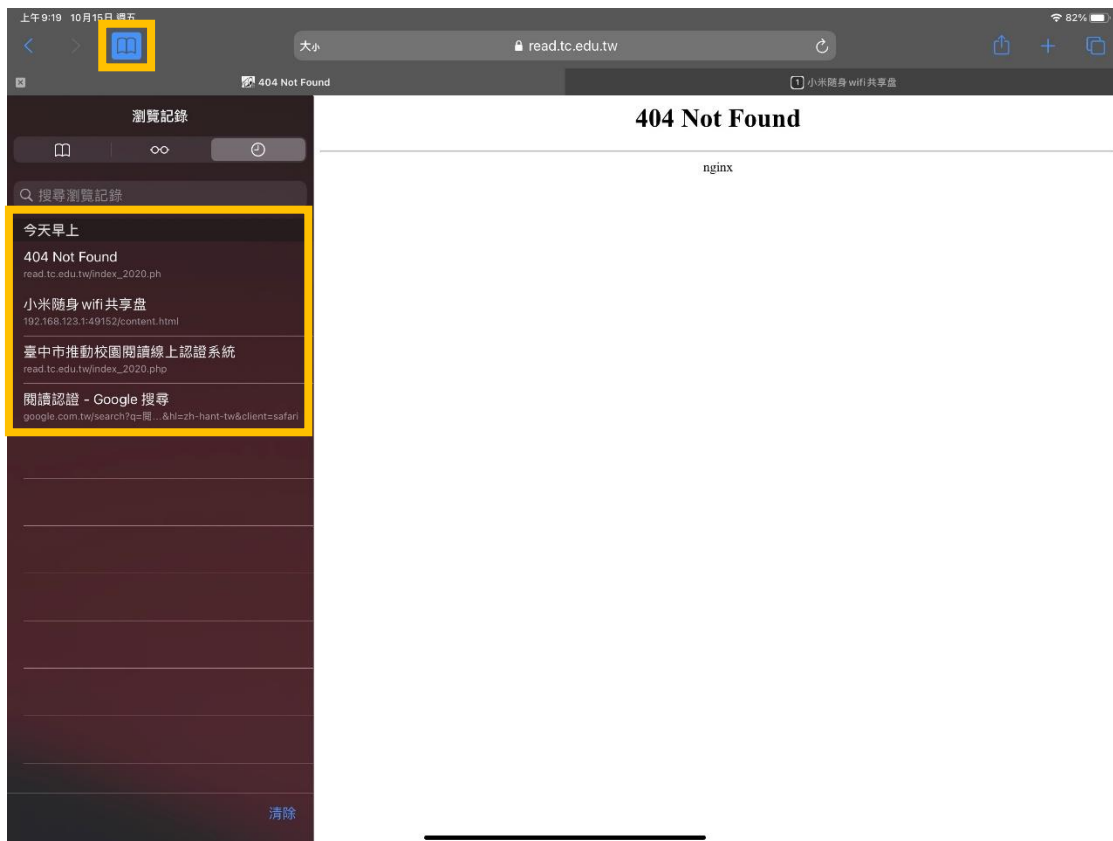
上午9:19 10月15日 週五

82%

大小

read.tc.edu.tw

404 Not Found

小米隨身 wifi 共享盘

瀏覽記錄

搜尋瀏覽記錄

今天早上

404 Not Found
read.tc.edu.tw/index_2020.ph

小米隨身 wifi 共享盘
192.168.123.1:49152/content.html

臺中市推動校園閱讀線上認證系統
read.tc.edu.tw/index_2020.php

閱讀認證 - Google 搜尋
google.com.tw/search?q=閱...&hl=zh-hant-tw&client=safari

清除

404 Not Found

nginx